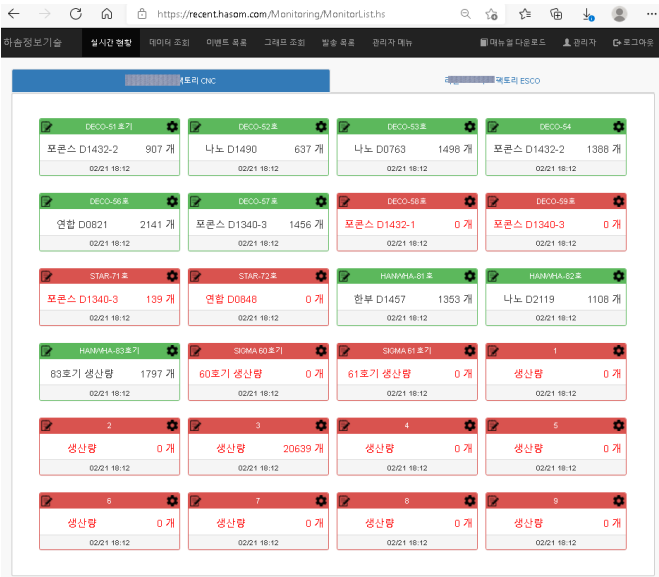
https://recent.hasom.com/Monitoring/MonitorList.hs

하솜정보기술 | 실시간 현황 | 데이터 조회 | 이벤트 목록 | 그래프 조회 | 발송 목록 | 관리자 메뉴 | 매뉴얼 다운로드 | 관리자 | 로그아웃

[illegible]토리 CNC | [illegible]팩토리 ESCO

| DECO-51호기 | DECO-52호 | DECO-53호 | DECO-54 |
|---|---|---|---|
| 포콘스 D1432-2 907 개 | 나노 D1490 637 개 | 나노 D0763 1498 개 | 포콘스 D1432-2 1388 개 |
| 02/21 18:12 | 02/21 18:12 | 02/21 18:12 | 02/21 18:12 |

| DECO-56호 | DECO-57호 | DECO-58호 | DECO-59호 |
|---|---|---|---|
| 연합 D0821 2141 개 | 포콘스 D1340-3 1456 개 | 포콘스 D1432-1 0 개 | 포콘스 D1340-3 0 개 |
| 02/21 18:12 | 02/21 18:12 | 02/21 18:12 | 02/21 18:12 |

| STAR-71호 | STAR-72호 | HANWHA-81호 | HANWHA-82호 |
|---|---|---|---|
| 포콘스 D1340-3 139 개 | 연합 D0848 0 개 | 한부 D1457 1353 개 | 나노 D2119 1108 개 |
| 02/21 18:12 | 02/21 18:12 | 02/21 18:12 | 02/21 18:12 |

| HANWHA-83호기 | SIGMA 60호기 | SIGMA 61호기 | 1 |
|---|---|---|---|
| 83호기 생산량 1797 개 | 60호기 생산량 0 개 | 61호기 생산량 0 개 | 생산량 0 개 |
| 02/21 18:12 | 02/21 18:12 | 02/21 18:12 | 02/21 18:12 |

| 2 | 3 | 4 | 5 |
|---|---|---|---|
| 생산량 0 개 | 생산량 20639 개 | 생산량 0 개 | 생산량 0 개 |
| 02/21 18:12 | 02/21 18:12 | 02/21 18:12 | 02/21 18:12 |

| 6 | 7 | 8 | 9 |
|---|---|---|---|
| 생산량 0 개 | 생산량 0 개 | 생산량 0 개 | 생산량 0 개 |
| 02/21 18:12 | 02/21 18:12 | 02/21 18:12 | 02/21 18:12 |